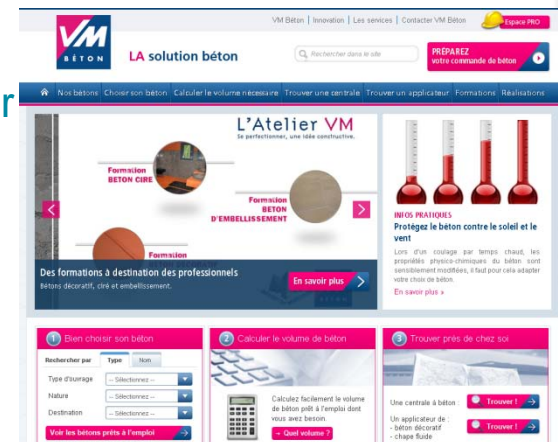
VM Béton | Innovation | Les services | Contacter VM Béton
Espace PRO

VM
BÉTON

LA solution béton

Rechercher dans le site

PRÉPAREZ
votre commande de béton

Nos bétons | Choisir son béton | Calculer le volume nécessaire | Trouver une centrale | Trouver un applicateur | Formations | Réalisations

r

L'Atelier VM
Se perfectionner, une idée constructive.

Formation
BÉTON CIRÉ

Formation
BÉTON
D'EMBELLISSEMENT

Formation

Des formations à destination des professionnels
Bétons décoratif, ciré et embellissement.

En savoir plus

INFOS PRATIQUES
Protégez le béton contre le soleil et le vent

Lors d'un coulage par temps chaud, les propriétés physico-chimiques du béton sont sensiblement modifiées, il faut pour cela adapter votre choix de béton.

En savoir plus »

1 Bien choisir son béton
Rechercher par | Type | Nom
Type d'ouvrage | -- Sélectionnez --
Nature | -- Sélectionnez --
Destination | -- Sélectionnez --
Voir les bétons prêts à l'emploi

2 Calculer le volume de béton
Calculez facilement le volume de béton prêt à l'emploi dont vous avez besoin.
Quel volume ?

3 Trouver près de chez soi
Une centrale à béton : Trouver !
Un applicateur de :
- béton décoratif
- chape fluide
Trouver !